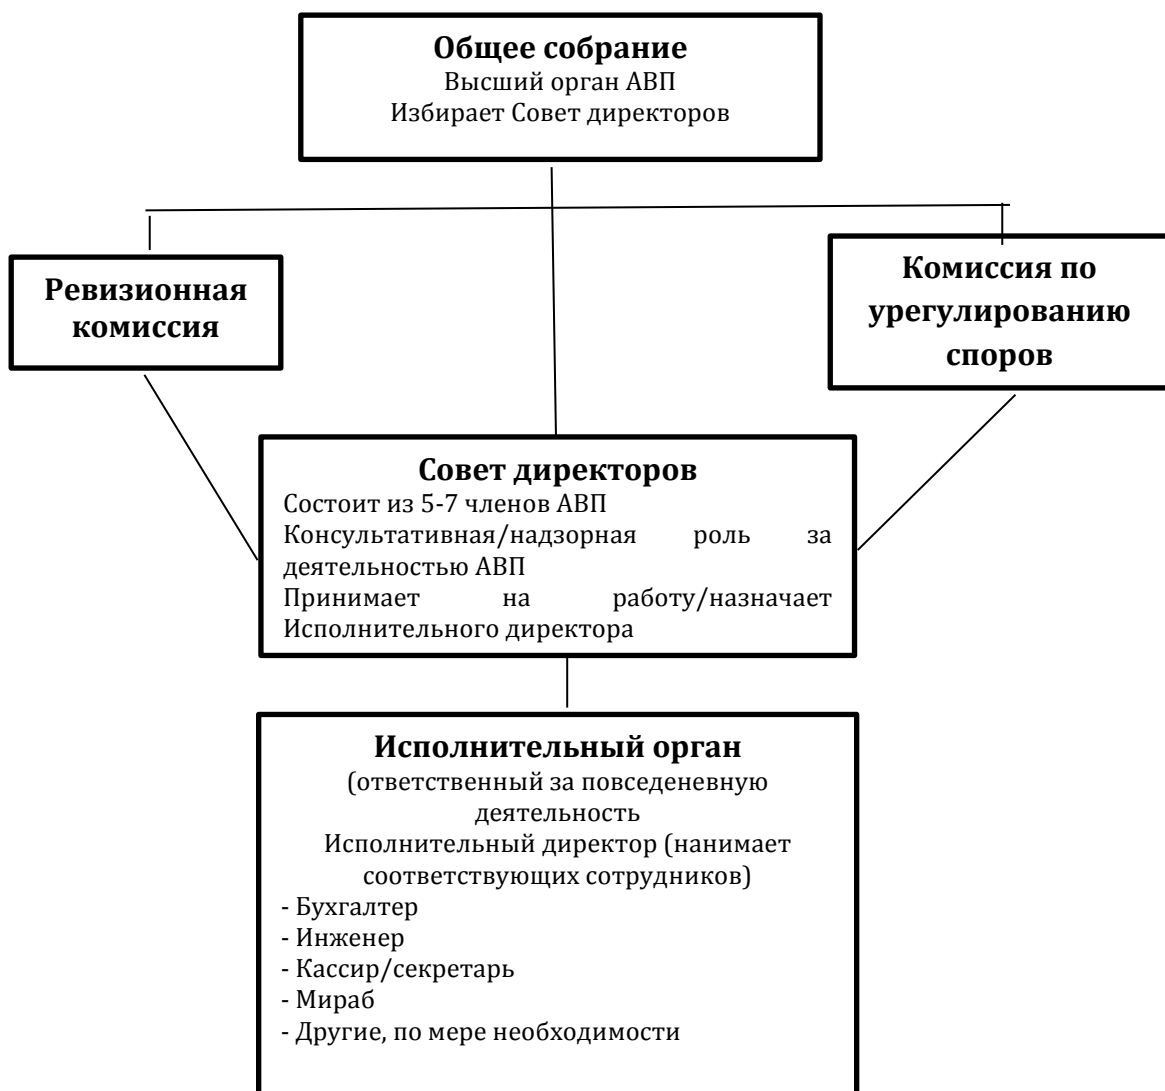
Общее собрание
Высший орган АВП
Избирает Совет директоров

Ревизионная комиссия

Комиссия по урегулированию споров

Совет директоров
Состоит из 5-7 членов АВП
Консультативная/надзорная роль за деятельностью АВП
Принимает на работу/назначает Исполнительного директора

Исполнительный орган
(ответственный за повседеневную деятельность
Исполнительный директор (нанимает соответствующих сотрудников)
- Бухгалтер
- Инженер
- Кассир/секретарь
- Мираб
- Другие, по мере необходимости